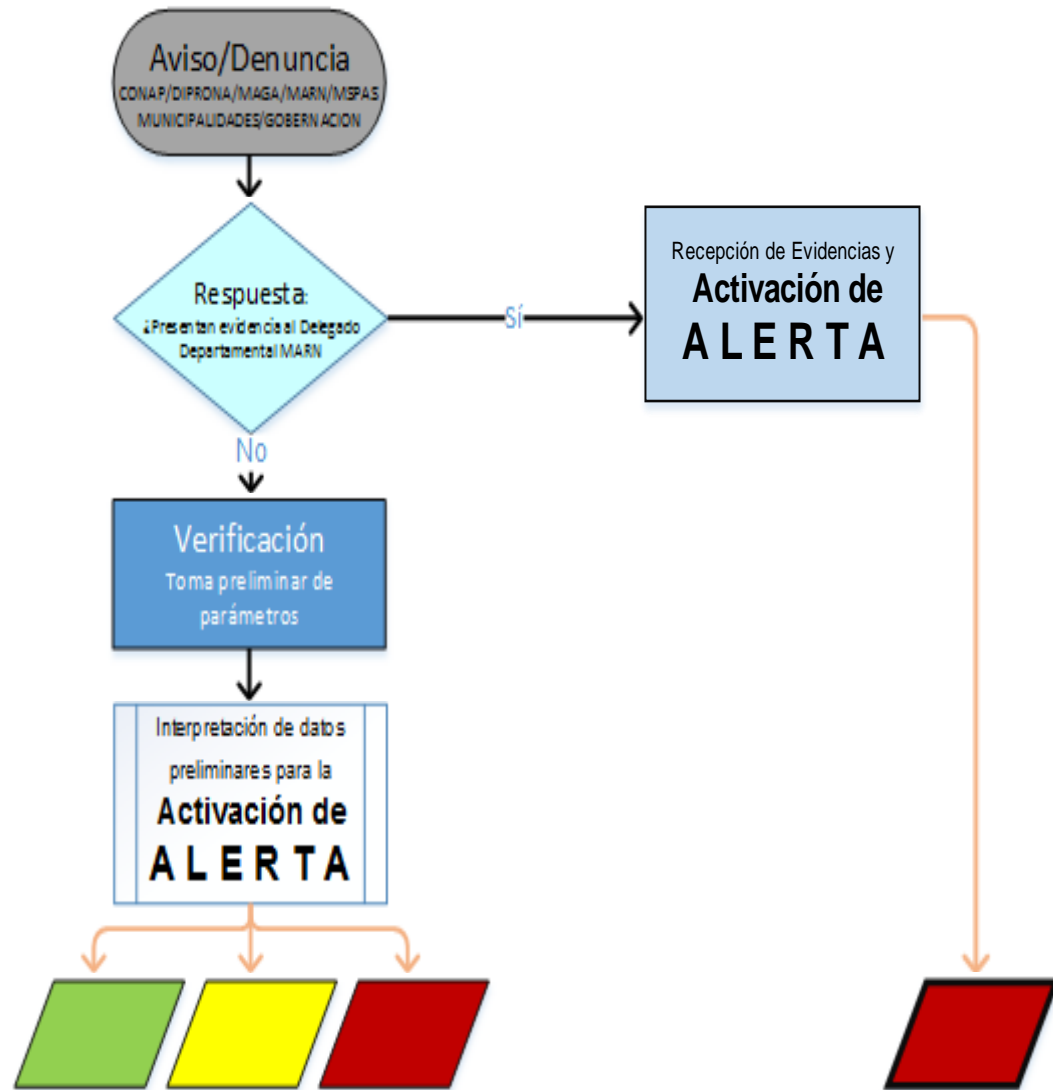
Aviso/Denuncia
CONAP/DIPRONA/MAGA/MARN/MSPAS
MUNICIPALIDADES/GOBERNACION

Respuesta:
¿Presentan evidencia al Delegado Departamental MARN

Sí

Recepción de Evidencias y
Activación de
A L E R T A

No

Verificación
Toma preliminar de parámetros

Interpretación de datos preliminares para la
Activación de
A L E R T A